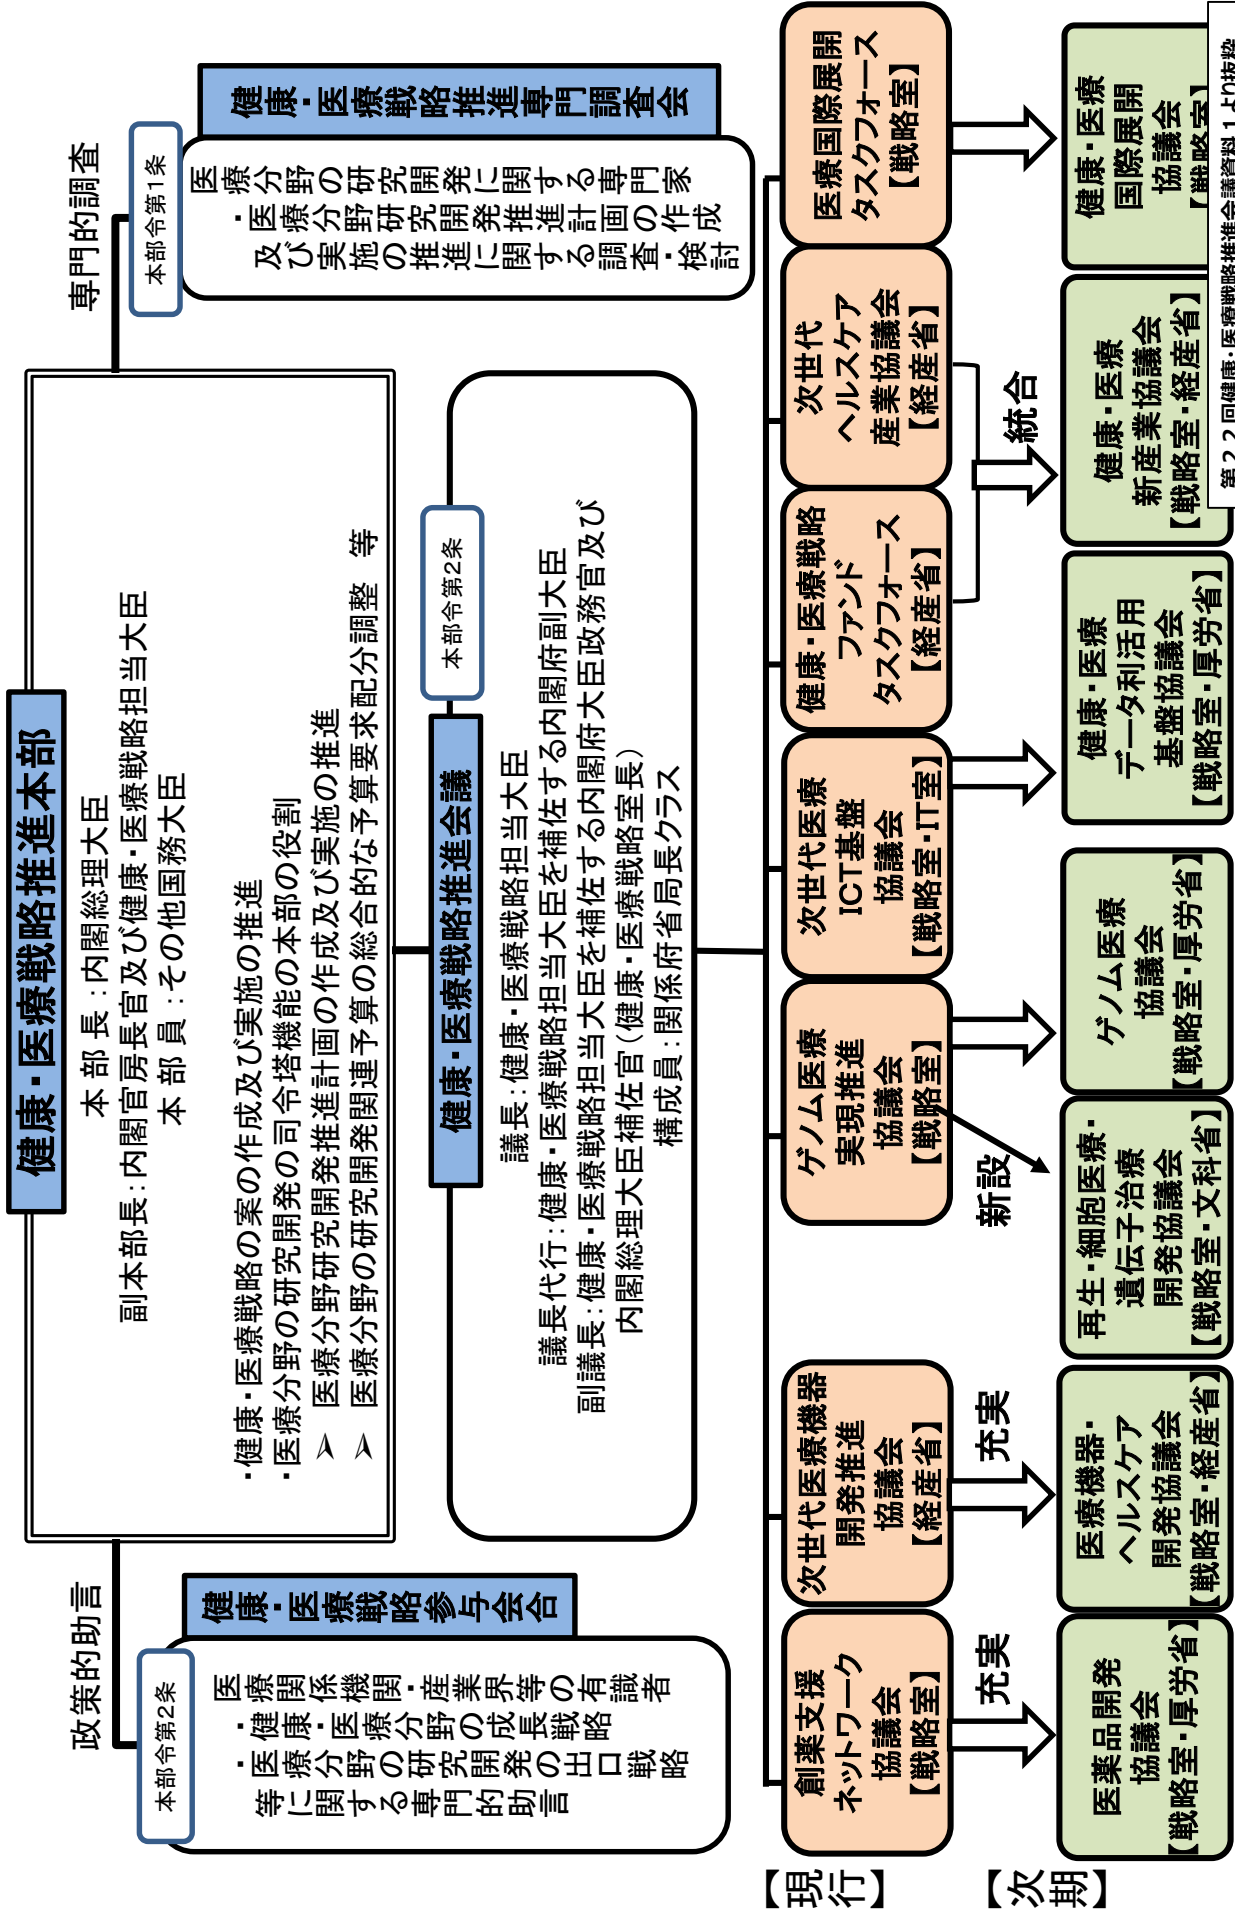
健康・医療戦略推進本部

本部長：内閣総理大臣
副本部長：内閣官房長官及び健康・医療戦略担当大臣
本部員：その他国務大臣

・健康・医療戦略の案の作成及び実施の推進
・医療分野の研究開発の司令塔機能の本部の役割
➢ 医療分野研究開発推進計画の作成及び実施の推進
➢ 医療分野の研究開発関連予算の総合的な予算要求配分調整　等

専門的調査

本部令第1条

健康・医療戦略推進専門調査会

医療分野の研究開発に関する専門家
・医療分野研究開発推進計画の作成及び実施の推進に関する調査・検討

政策的助言

本部令第2条

健康・医療戦略参与会合

医療関係機関・産業界等の有識者
・健康・医療分野の成長戦略の出口戦略等に関する専門的助言

本部令第2条

健康・医療戦略推進会議

議長：健康・医療戦略担当大臣
議長代行：健康・医療戦略担当大臣を補佐する内閣府副大臣
副議長：健康・医療戦略担当大臣を補佐する内閣府大臣政務官及び内閣総理大臣補佐官（健康・医療戦略室長）
構成員：関係府省局長クラス

【現行】

医療国際展開タスクフォース【戦略室】

次世代ヘルスケア産業協議会【経産省】

健康・医療戦略ファンドタスクフォース【経産省】

次世代医療ICT基盤協議会【戦略室・IT室】

ゲノム医療実現推進協議会【戦略室】

次世代医療機器開発推進協議会【経産省】

創薬支援ネットワーク協議会【戦略室】

統合

新設

充実

充実

【次期】

健康・医療国際展開協議会【戦略室】

健康・医療新産業協議会【戦略室・経産省】

健康・医療データ利活用基盤協議会【戦略室・厚労省】

ゲノム医療協議会【戦略室・厚労省】

再生・細胞医療・遺伝子治療開発協議会【戦略室・文科省】

医療機器・ヘルスケア開発協議会【戦略室・経産省】

医薬品開発協議会【戦略室・厚労省】

第22回健康・医療戦略推進会議資料1より抜粋